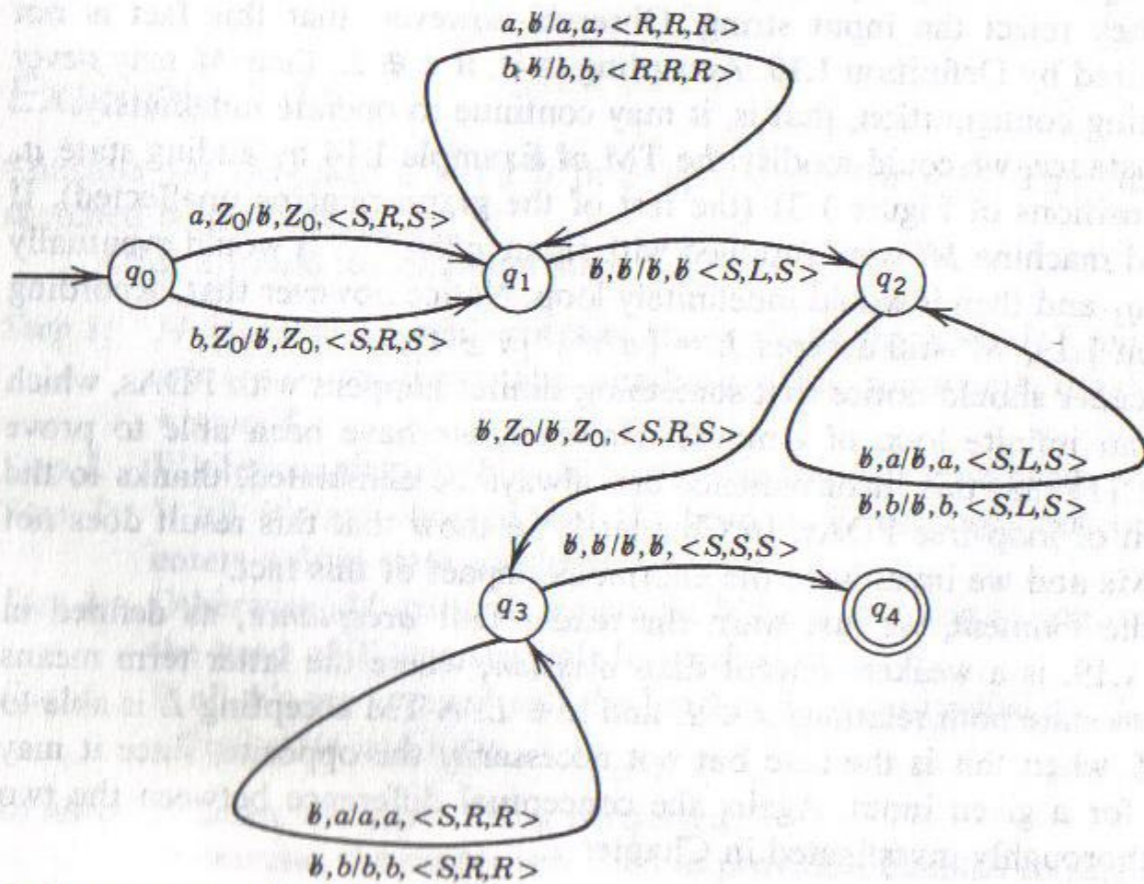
$a, \not{b} / a, a, <R,R,R>$

$b, \not{b} / b, b, <R,R,R>$

$a, Z_0 / \not{b}, Z_0, <S,R,S>$

$q_0$

$q_1$

$\not{b}, \not{b} / \not{b}, \not{b} <S,L,S>$

$q_2$

$b, Z_0 / \not{b}, Z_0, <S,R,S>$

$\not{b}, Z_0 / \not{b}, Z_0, <S,R,S>$

$\not{b}, a / \not{b}, a, <S,L,S>$

$\not{b}, b / \not{b}, b, <S,L,S>$

$\not{b}, \not{b} / \not{b}, \not{b}, <S,S,S>$

$q_3$

$q_4$

$\not{b}, a / a, a, <S,R,R>$

$\not{b}, b / b, b, <S,R,R>$